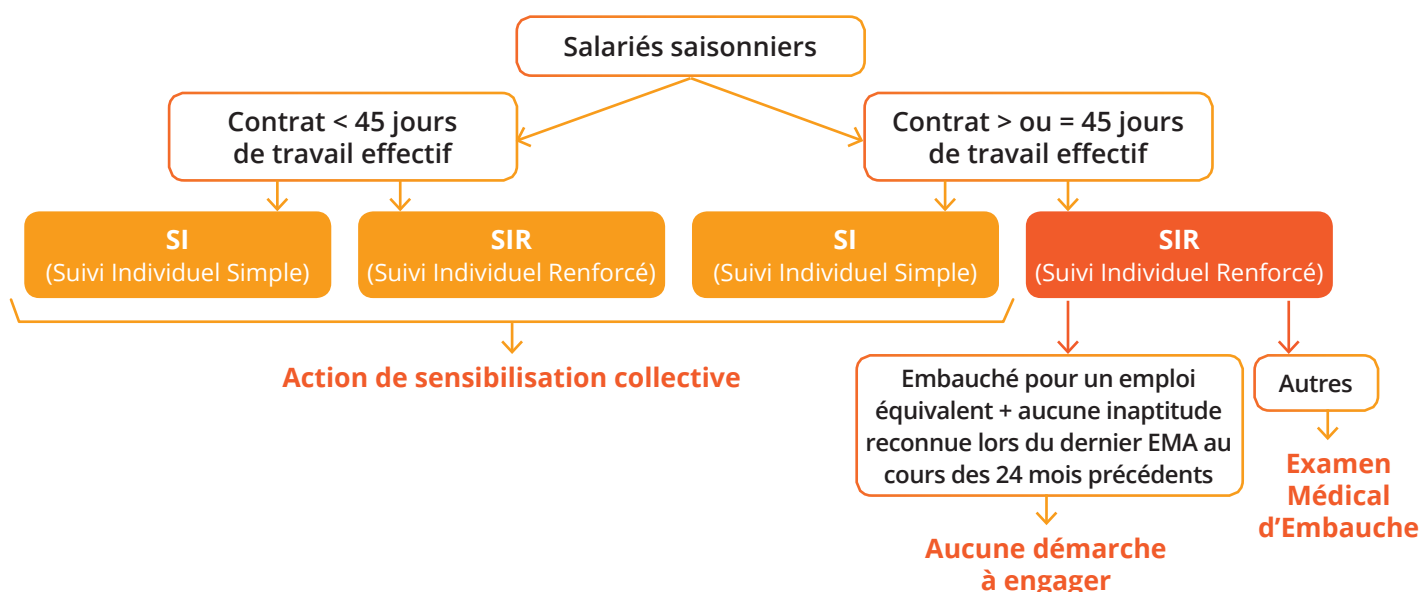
Salariés saisonniers

Contrat < 45 jours de travail effectif

Contrat > ou = 45 jours de travail effectif

SI
(Suivi Individuel Simple)

SIR
(Suivi Individuel Renforcé)

SI
(Suivi Individuel Simple)

SIR
(Suivi Individuel Renforcé)

Action de sensibilisation collective

Embauché pour un emploi équivalent + aucune inaptitude reconnue lors du dernier EMA au cours des 24 mois précédents

Aucune démarche à engager

Autres

Examen Médical d'Embauche